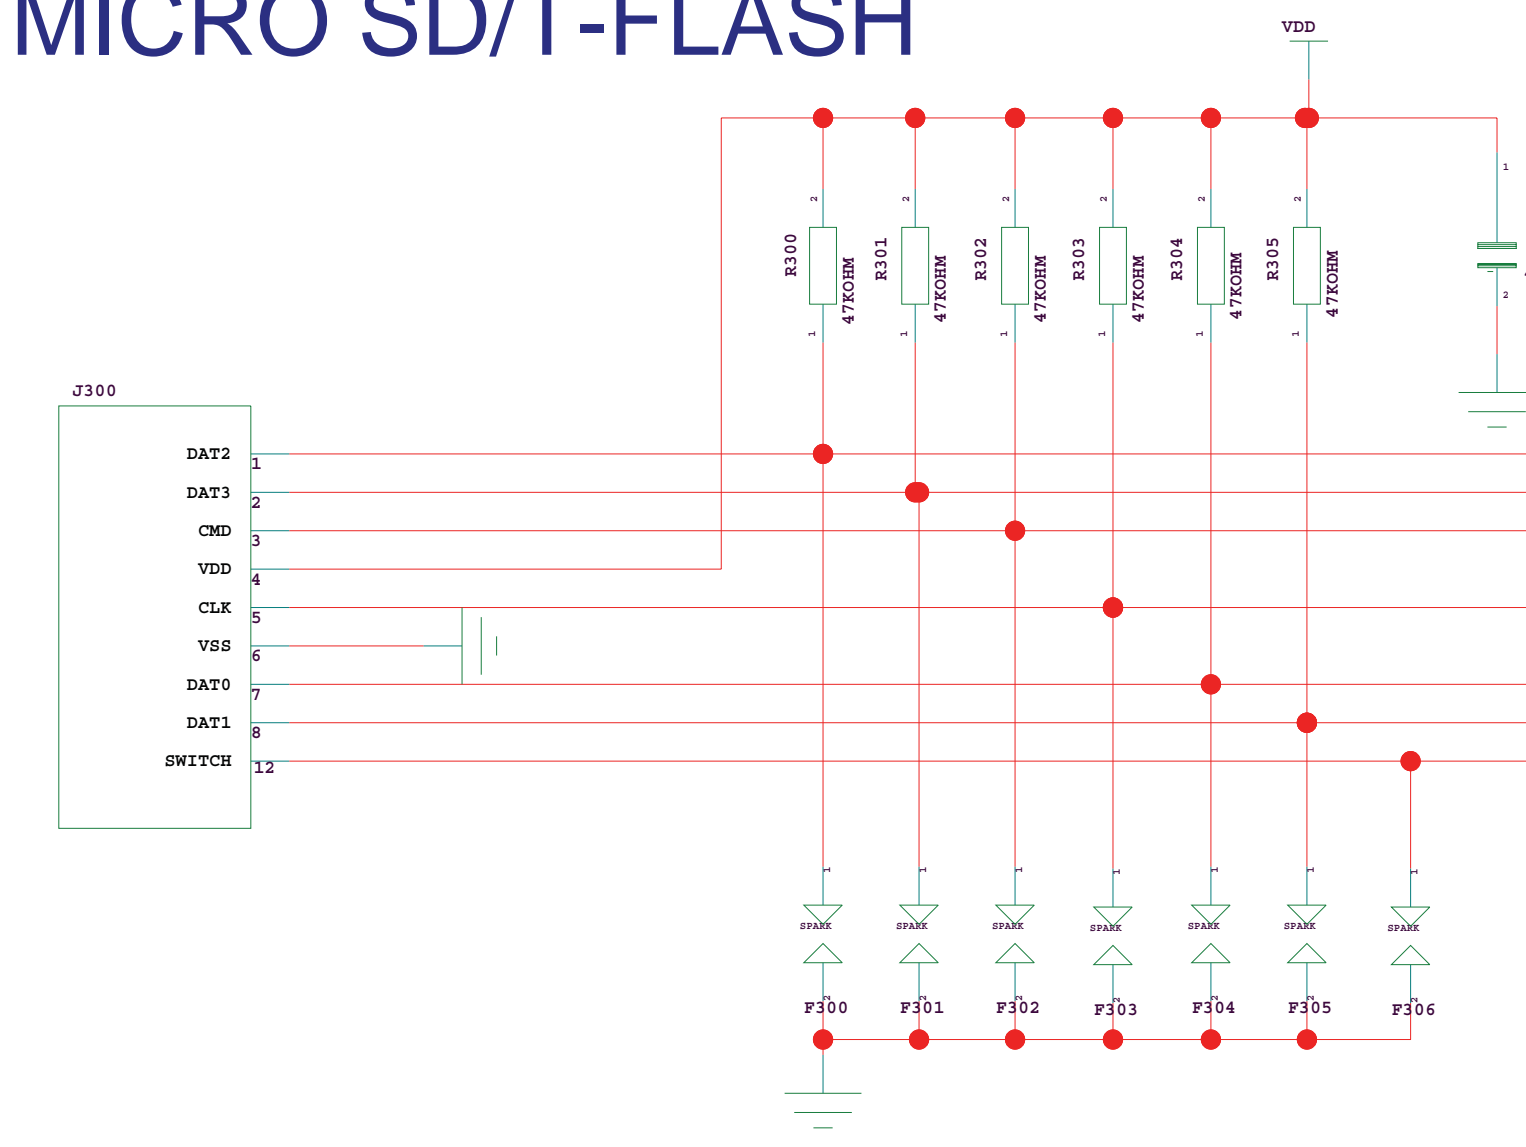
MICRO SD/T-FLASH

VDD

R300 47KOHM
R301 47KOHM
R302 47KOHM
R303 47KOHM
R304 47KOHM
R305 47KOHM

J300
DAT2 1
DAT3 2
CMD 3
VDD 4
CLK 5
VSS 6
DAT0 7
DAT1 8
SWITCH 12

SPARK F300
SPARK F301
SPARK F302
SPARK F303
SPARK F304
SPARK F305
SPARK F306